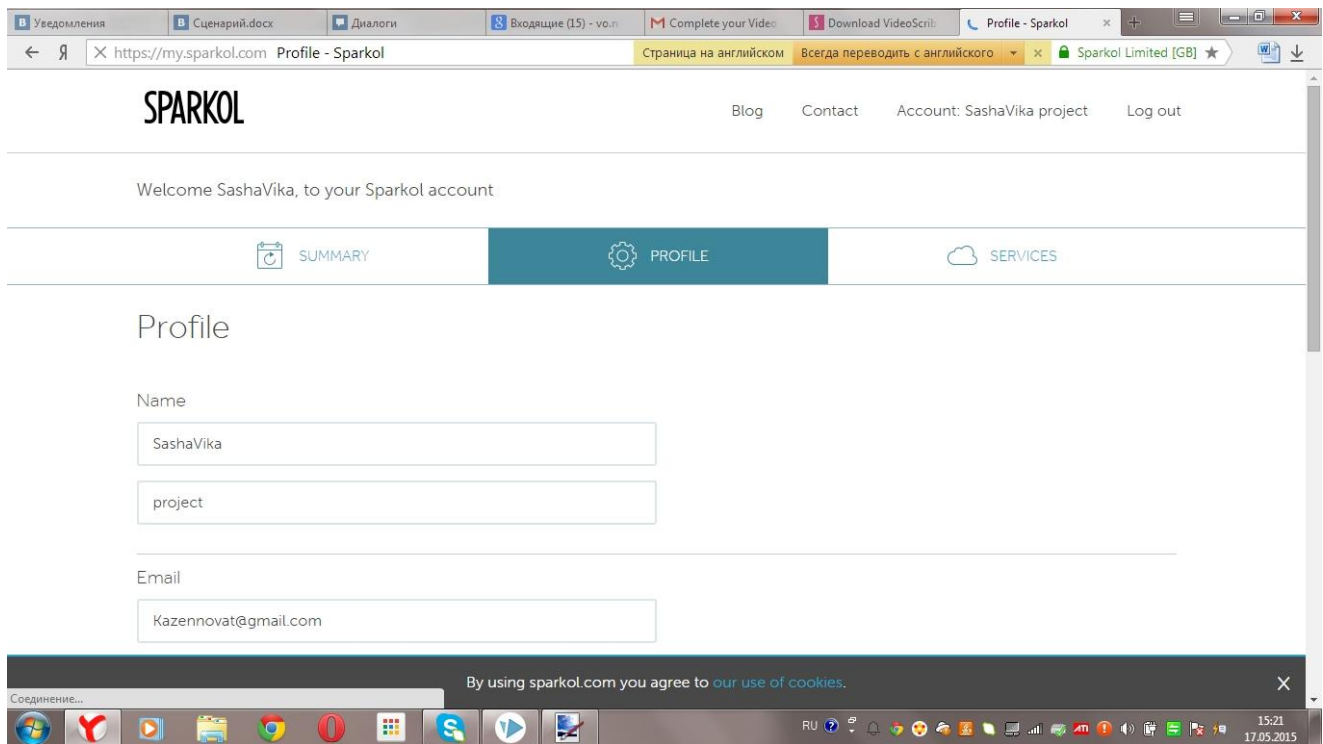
Уведомления | Сценарий.docx | Диалоги | Входящие (15) - vo.r | Complete your Video | Download VideoScrib | Profile - Sparkol

Я https://my.sparkol.com Profile - Sparkol | Страница на английском | Всегда переводить с английского | Sparkol Limited [GB]

SPARKOL

Blog Contact Account: SashaVika project Log out

Welcome SashaVika, to your Sparkol account

SUMMARY PROFILE SERVICES

Profile

Name

SashaVika

project

Email

Kazennovat@gmail.com

By using sparkol.com you agree to our use of cookies.

Соединение...

RU 15:21 17.05.2015